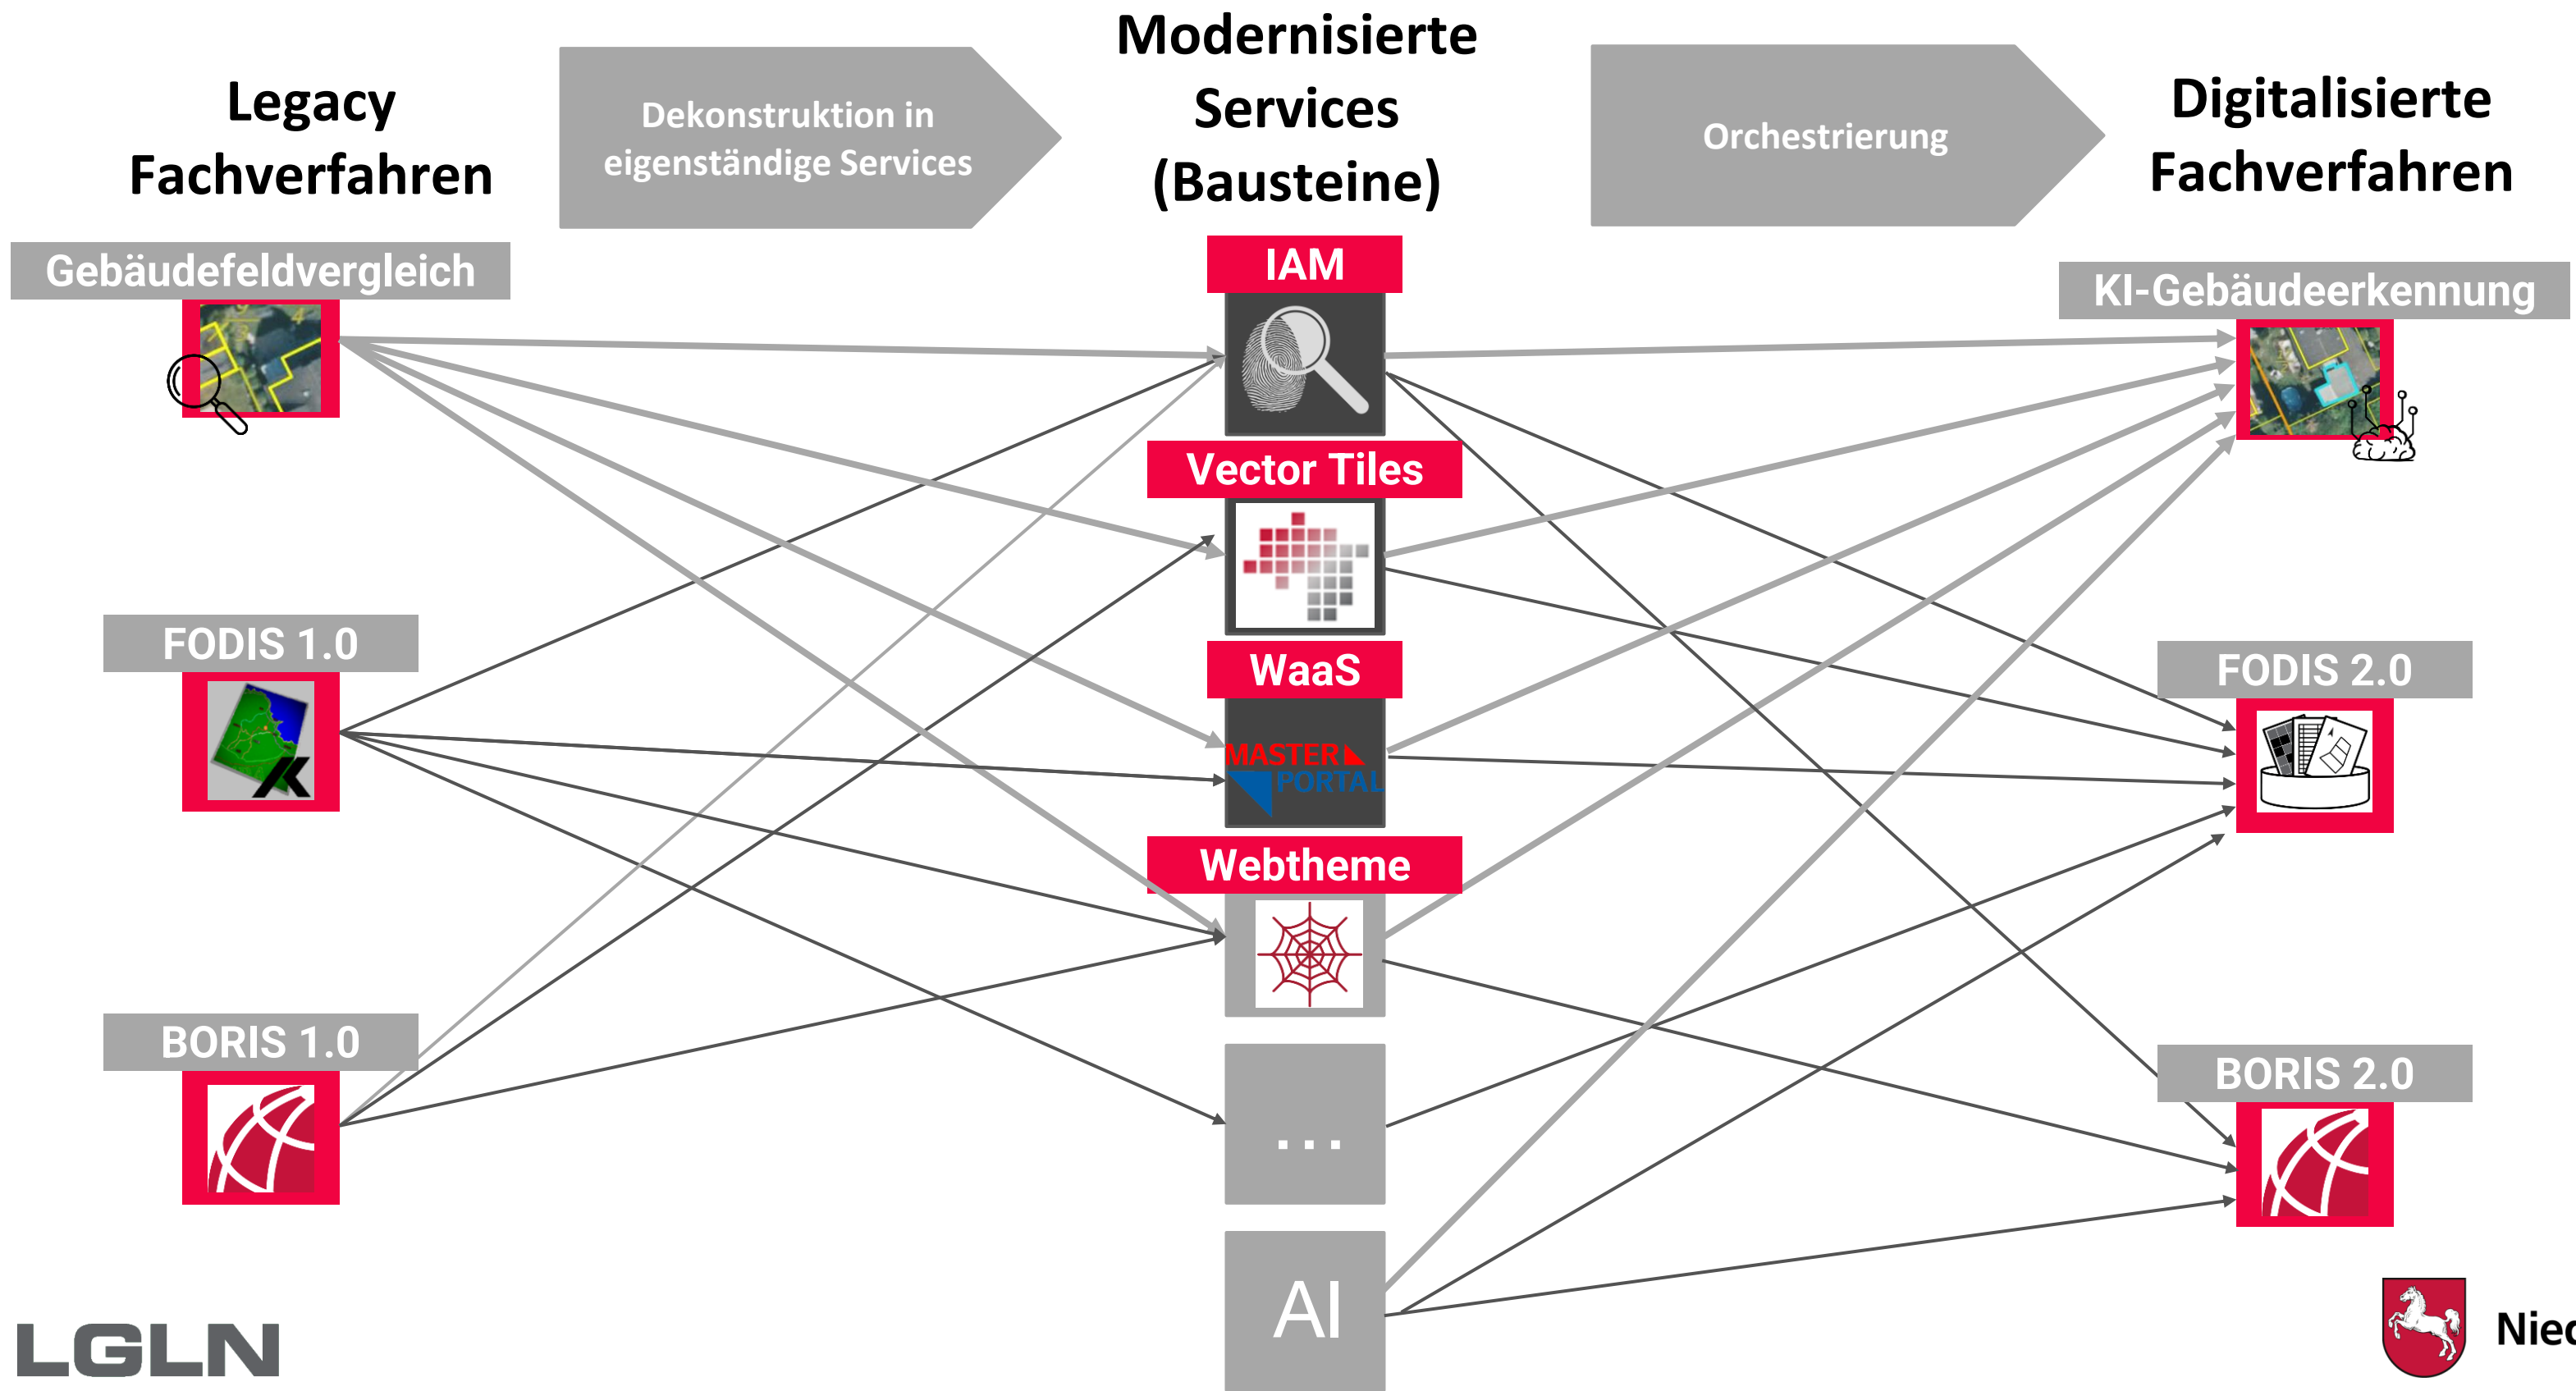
Legacy Fachverfahren

Dekonstruktion in eigenständige Services

Modernisierte Services (Bausteine)

Orchestrierung

Digitalisierte Fachverfahren

Gebäudefeldvergleich

IAM

KI-Gebäudeerkennung

Vector Tiles

FODIS 1.0

WaaS

FODIS 2.0

MASTER PORTAL

Webtheme

BORIS 1.0

...

BORIS 2.0

AI

LGLN

Nie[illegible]